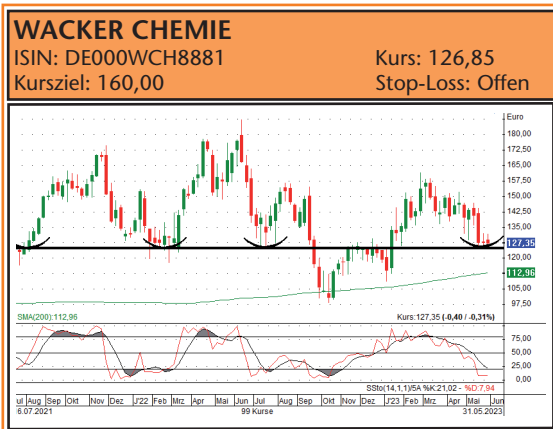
WACKER CHEMIE
ISIN: DE000WCH8881
Kurs: 126,85
Kursziel: 160,00
Stop-Loss: Offen

Euro
180,00
172,50
165,00
157,50
150,00
142,50
135,00
127,35
112,96
105,00
97,50

SMA(200):112,96
Kurs:127,35 (-0,40 / -0,31%)

75,00
50,00
25,00
0,00

SSto(14,1,1)5A %K:21,02 - %D:7,94

Jul Aug Sep Okt Nov Dez J'22 Feb Mrz Apr Mai Jun Jul Aug Sep Okt Nov Dez J'23 Feb Mrz Apr Mai Jun
6.07.2021
99 Kurse
31.05.2023